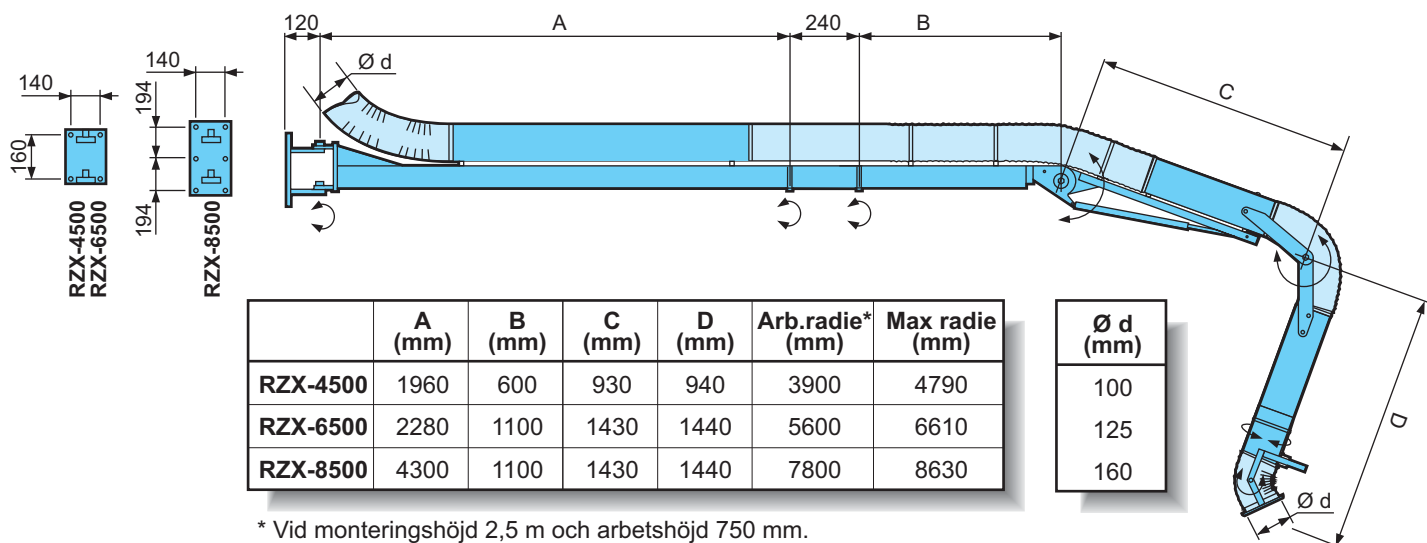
140
160
RZX-4500
RZX-6500

140
194
194
RZX-8500

120
A
240
B
Ø d
C
D
Ø d

| | A (mm) | B (mm) | C (mm) | D (mm) | Arb.radie* (mm) | Max radie (mm) |
|---|---|---|---|---|---|---|
| RZX-4500 | 1960 | 600 | 930 | 940 | 3900 | 4790 |
| RZX-6500 | 2280 | 1100 | 1430 | 1440 | 5600 | 6610 |
| RZX-8500 | 4300 | 1100 | 1430 | 1440 | 7800 | 8630 |

| Ø d (mm) |
|---|
| 100 |
| 125 |
| 160 |

* Vid monteringshöjd 2,5 m och arbetshöjd 750 mm.